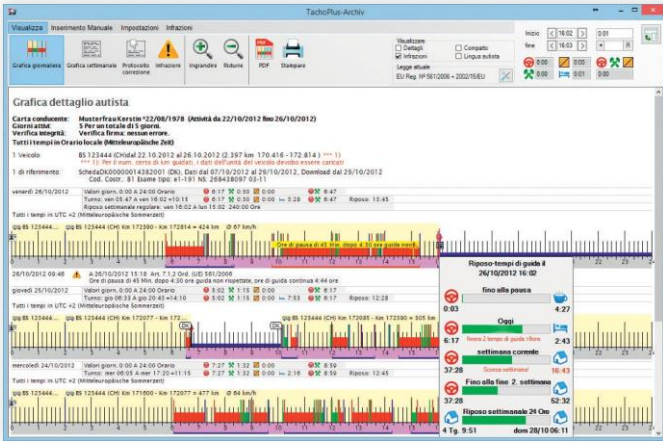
TachoPlus-Archiv

Visualizza | Inserimento Manuale | Impostazioni | Infrazioni

Grafica giornaliera | Grafica settimanale | Protocollo correzione | Infrazioni | Ingrandire | Ridurre | PDF | Stampare

Visualizza: Dettagli | Infrazioni | Compatto | Lingua autista

Leggi attuali: EU Reg. N° 561/2006 + 2002/15/EU

Inizio 16:02 | fine 16:03 | 0:01

Grafica dettaglio autista

Carta conducente: Musterfrau Kerstin *22/08/1978 (Attività da 22/10/2012 fino 26/10/2012)
Giorni attivi: 5 Per un totale di 5 giorni.
Verifica integrità: Verifica firma: nessun errore.
Tutti i tempi in Orario locale (Mitteleuropäische Zeit)

1 Veicolo: BS 123444 (CH) dal 22.10.2012 al 26.10.2012 (2.397 km 170.416 - 172.814 ) *** 1)
*** 1) Per il num. certo di km guidati, i dati dell'unità del veicolo devono essere caricati

1 di riferimento: SchedaDK0000014382001 (DK). Dati dal 07/10/2012 al 29/10/2012, Download dal 29/10/2012
Cod. Costr.: 81 Esame tipo: e1-191 NS: 268438097 03-11

venerdì 26/10/2012 | Valori giorn. 0:00 A 24:00 Orario | 6:17 0:00 0:00 | 8:47
Turno: ven 05:47 A ven 16:02 =10:15 | 6:17 0:00 0:00 | 8:47 Riposo: 13:45
Riposo settimanale regolare: ven 16:02 a lun 15:02 240:00 Ore
Tutti i tempi in UTC +2 (Mitteleuropäische Sommerzeit)

Ore di pausa di 45 Min. dopo 4:30 ore guida nonr...

26/10/2012 09:48 | A 26/10/2012 15:18 Art. 7.1,2 Ord. (UE) 561/2006
Ore di pausa di 45 Min. dopo 4:30 ore guida non rispettate, ore di guida continua 4:44 ore

giovedì 25/10/2012 | Valori giorn. 0:00 A 24:00 Orario | 6:37 1:00 0:00 | 7:53 | 8:07
Turno: gio 06:33 A gio 20:43 =14:10 | 6:37 1:00 0:00 | 7:53 | 8:07 Riposo: 12:28
Tutti i tempi in UTC +2 (Mitteleuropäische Sommerzeit)

mercoledì 24/10/2012 | Valori giorn. 0:00 A 24:00 Orario | 7:27 1:32 0:00 | 8:59
Turno: mer 05:55 A mer 17:20 =11:25 | 7:27 1:32 0:00 | 8:59 Riposo: 12:45
Tutti i tempi in UTC +2 (Mitteleuropäische Sommerzeit)

Riposo-tempi di guida il 26/10/2012 16:02
fino alla pausa | 0:03 | 4:27
Oggi | 6:17 | Rimane 2 tempo di guida rifiuto | 2:43
settimana corrente | 37:28 | Scorsa settimana! | 16:43
Fino alla fine. 2. settimana | 37:28 | 52:32
Riposo settimanale 24 Ore | 4 Tg. 9:51 | dom 28/10 06:11